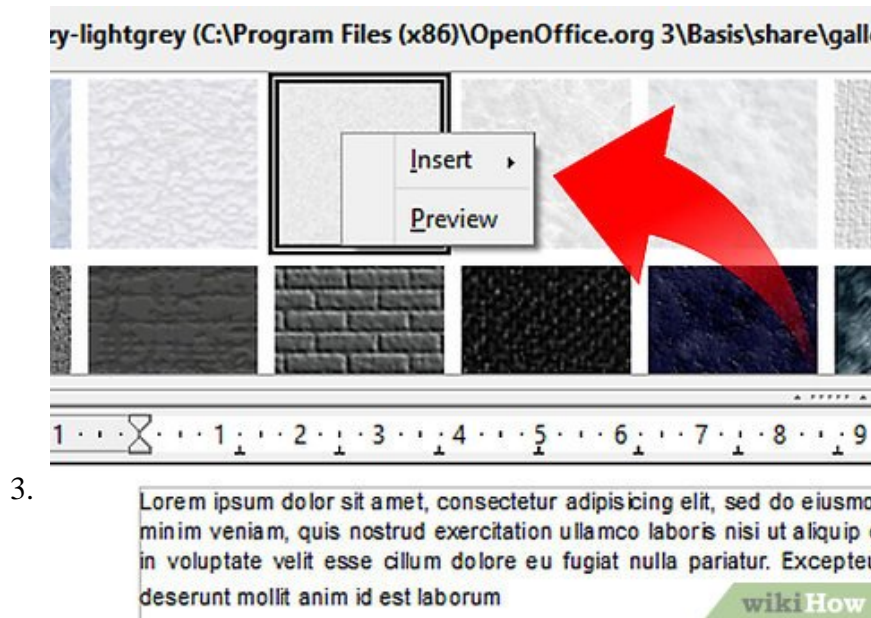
ry-lightgrey (C:\Program Files (x86)\OpenOffice.org 3\Basis\share\gall

Insert

Preview

1 · · · · · · 1 · · · 2 · · · 3 · · · 4 · · · 5 · · · 6 · · · 7 · · · 8 · · · 9

3.

Lorem ipsum dolor sit amet, consectetur adipisicing elit, sed do eiusmo minim veniam, quis nostrud exercitation ullamco laboris nisi ut aliquip in voluptate velit esse cillum dolore eu fugiat nulla pariatur. Excepteu deserunt mollit anim id est laborum

wikiHow